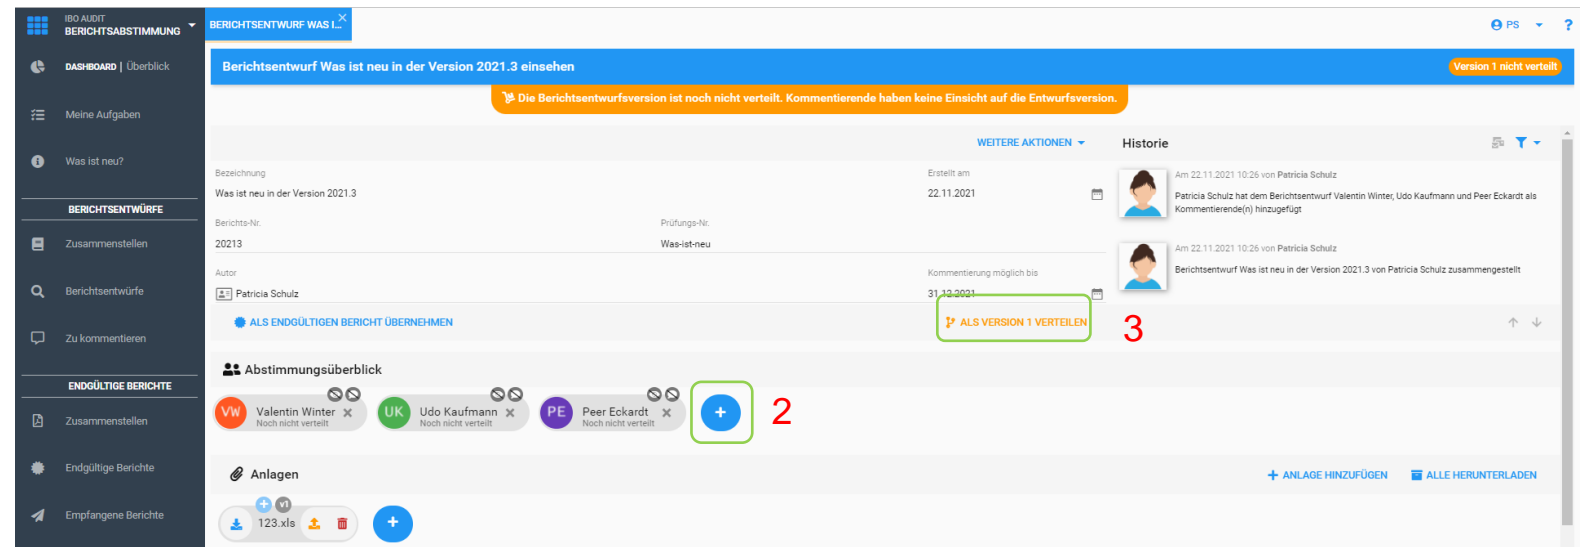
IBO AUDIT
BERICHTSABSTIMMUNG

DASHBOARD | Überblick

Meine Aufgaben

Was ist neu?

BERICHTSENTWÜRFE

Zusammenstellen

Berichtsentwürfe

Zu kommentieren

ENDGÜLTIGE BERICHTE

Zusammenstellen

Endgültige Berichte

Empfangene Berichte

BERICHTSENTWURF WAS I...

PS ?

Berichtsentwurf Was ist neu in der Version 2021.3 einsehen

Version 1 nicht verteilt

Die Berichtsentwurfsversion ist noch nicht verteilt. Kommentierende haben keine Einsicht auf die Entwurfsversion.

WEITERE AKTIONEN

Bezeichnung
Was ist neu in der Version 2021.3

Erstellt am
22.11.2021

Berichts-Nr.
20213

Prüfungs-Nr.
Was-ist-neu

Autor
Patricia Schulz

Kommentierung möglich bis
31.12.2021

ALS ENDGÜLTIGEN BERICHT ÜBERNEHMEN

ALS VERSION 1 VERTEILEN

3

Historie

Am 22.11.2021 10:26 von Patricia Schulz
Patricia Schulz hat dem Berichtsentwurf Valentin Winter, Udo Kaufmann und Peer Eckardt als Kommentierende(n) hinzugefügt

Am 22.11.2021 10:26 von Patricia Schulz
Berichtsentwurf Was ist neu in der Version 2021.3 von Patricia Schulz zusammengestellt

Abstimmungsüberblick

VW Valentin Winter
Noch nicht verteilt

UK Udo Kaufmann
Noch nicht verteilt

PE Peer Eckardt
Noch nicht verteilt

+

2

Anlagen

ANLAGE HINZUFÜGEN

ALLE HERUNTERLADEN

v1
123.xls

+